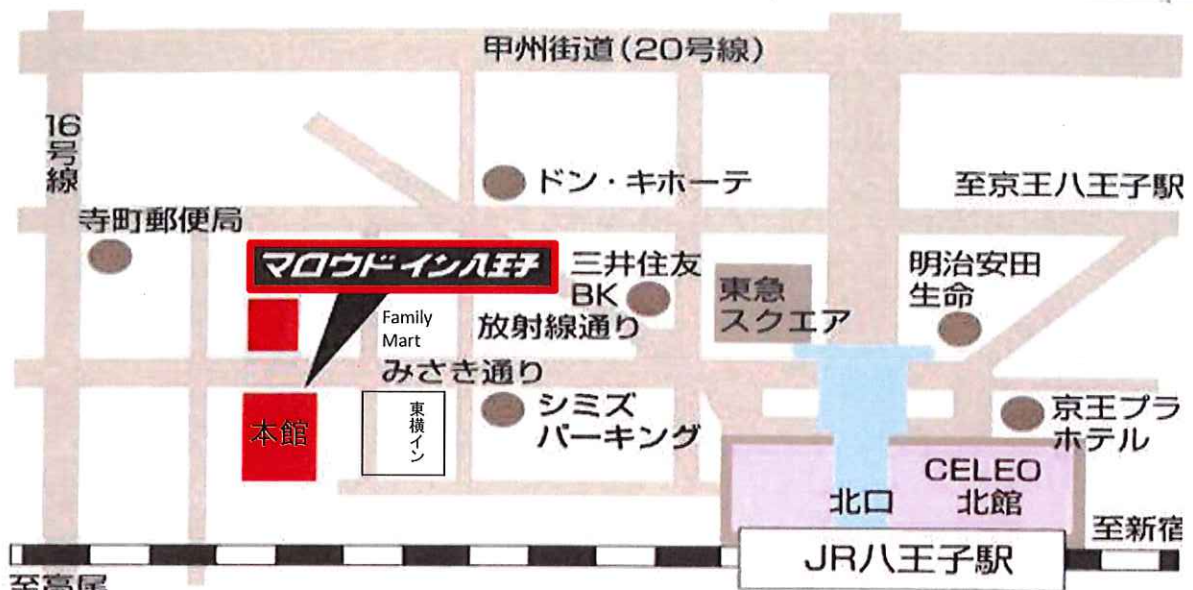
甲州街道(20号線)

16号線

ドン・キホーテ

至京王八王子駅

寺町郵便局

マロウドイン八王子

三井住友BK

東急スクエア

明治安田生命

Family Mart

放射線通り

みさき通り

本館

東横イン

シミズパーキング

京王プラザホテル

CELEO北館

北口

至新宿

JR八王子駅

至高尾